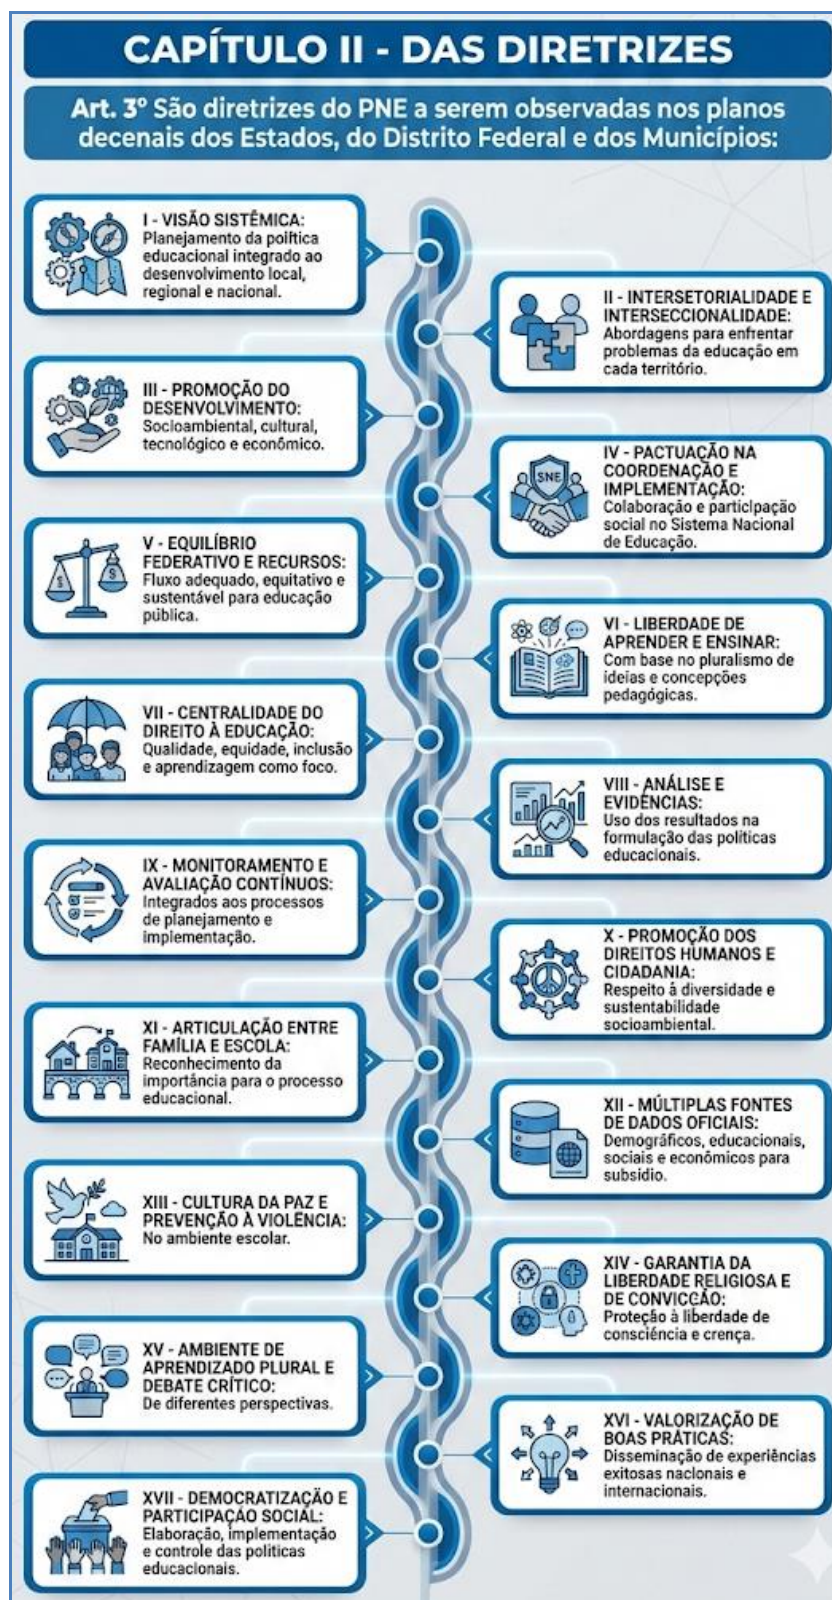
CAPÍTULO II - DAS DIRETRIZES

Art. 3º São diretrizes do PNE a serem observadas nos planos decenais dos Estados, do Distrito Federal e dos Municípios:

I - VISÃO SISTÊMICA: Planejamento da política educacional integrado ao desenvolvimento local, regional e nacional.

II - INTERSETORIALIDADE E INTERSECCIONALIDADE: Abordagens para enfrentar problemas da educação em cada território.

III - PROMOÇÃO DO DESENVOLVIMENTO: Socioambiental, cultural, tecnológico e econômico.

IV - PACTUAÇÃO NA COORDENAÇÃO E IMPLEMENTAÇÃO: Colaboração e participação social no Sistema Nacional de Educação.

SNE

V - EQUILÍBRIO FEDERATIVO E RECURSOS: Fluxo adequado, equitativo e sustentável para educação pública.

VI - LIBERDADE DE APRENDER E ENSINAR: Com base no pluralismo de ideias e concepções pedagógicas.

VII - CENTRALIDADE DO DIREITO À EDUCAÇÃO: Qualidade, equidade, inclusão e aprendizagem como foco.

VIII - ANÁLISE E EVIDÊNCIAS: Uso dos resultados na formulação das políticas educacionais.

IX - MONITORAMENTO E AVALIAÇÃO CONTÍNUOS: Integrados aos processos de planejamento e implementação.

X - PROMOÇÃO DOS DIREITOS HUMANOS E CIDADANIA: Respeito à diversidade e sustentabilidade socioambiental.

XI - ARTICULAÇÃO ENTRE FAMÍLIA E ESCOLA: Reconhecimento da importância para o processo educacional.

XII - MÚLTIPLAS FONTES DE DADOS OFICIAIS: Demográficos, educacionais, sociais e econômicos para subsídio.

XIII - CULTURA DA PAZ E PREVENÇÃO À VIOLÊNCIA: No ambiente escolar.

XIV - GARANTIA DA LIBERDADE RELIGIOSA E DE CONVICÇÃO: Proteção à liberdade de consciência e crença.

XV - AMBIENTE DE APRENDIZADO PLURAL E DEBATE CRÍTICO: De diferentes perspectivas.

XVI - VALORIZAÇÃO DE BOAS PRÁTICAS: Disseminação de experiências exitosas nacionais e internacionais.

XVII - DEMOCRATIZAÇÃO E PARTICIPAÇÃO SOCIAL: Elaboração, implementação e controle das políticas educacionais.